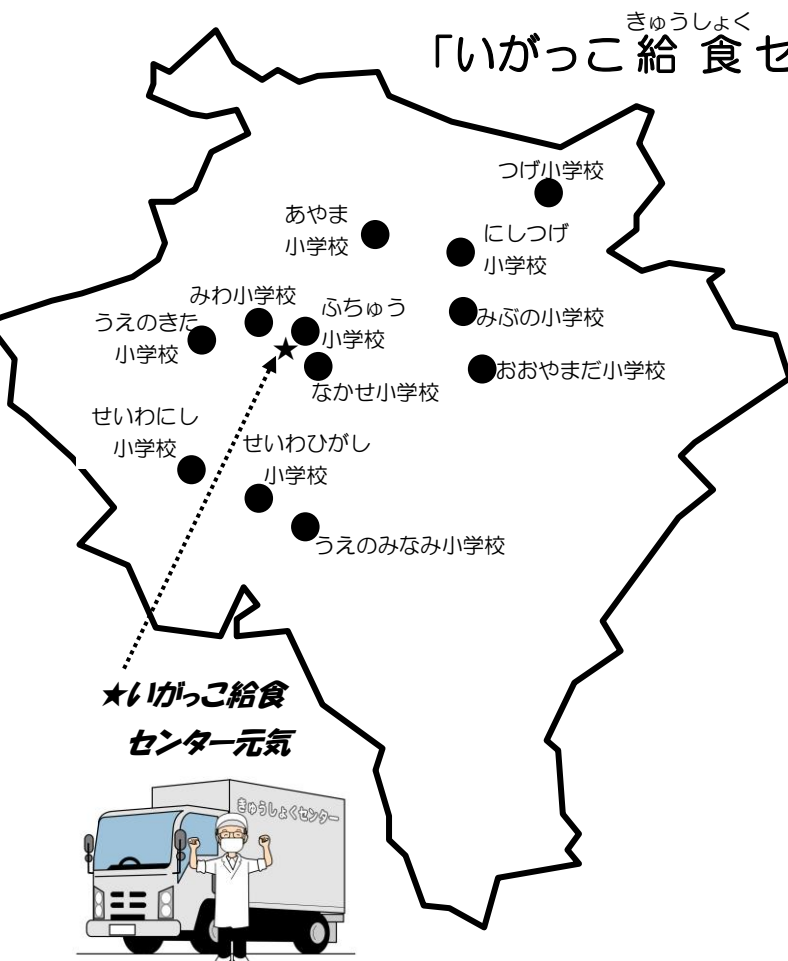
きゅうしょく
「いがっこ給食セ

つげ小学校

あやま小学校

にしつげ小学校

みわ小学校

ふちゅう小学校

うえのきた小学校

みぶの小学校

おおやまだ小学校

なかせ小学校

せいわにし小学校

せいわひがし小学校

うえのみなみ小学校

★いがっこ給食センター元気

きゅうしょくセンター